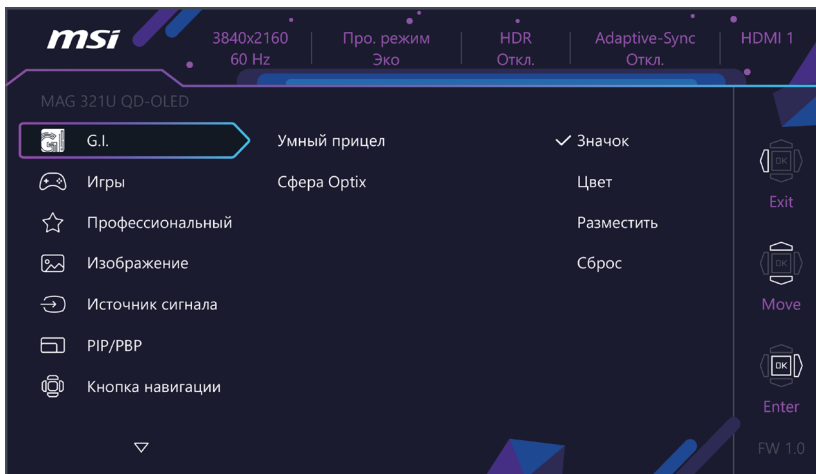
msi

3840x2160
60 Hz

Про. режим
Эко

HDR
Откл.

Adaptive-Sync
Откл.

HDMI 1

MAG 321U QD-OLED

G.I.
Игры
Профессиональный
Изображение
Источник сигнала
PIP/PBP
Кнопка навигации

Умный прицел
Сфера Optix

✓ Значок
Цвет
Разместить
Сброс

OK
Exit
OK
Move
OK
Enter
FW 1.0